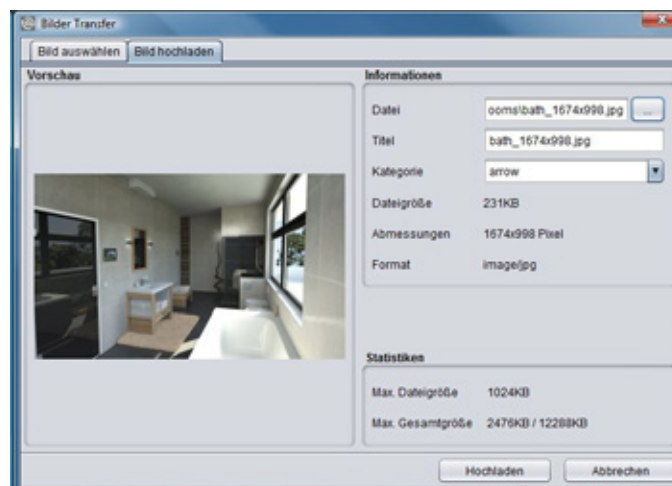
Bilder Transfer

Bild auswählen | Bild hochladen

Vorschau

Informationen

| | |
|---|---|
| Datei | ooms\bath_1674x998.jpg ... |
| Titel | bath_1674x998.jpg |
| Kategorie | arrow |
| Dateigröße | 231KB |
| Abmessungen | 1674x998 Pixel |
| Format | image/jpg |

Statistiken

| | |
|---|---|
| Max. Dateigröße | 1024KB |
| Max. Gesamtgröße | 2476KB / 12288KB |

Hochladen | Abbrechen